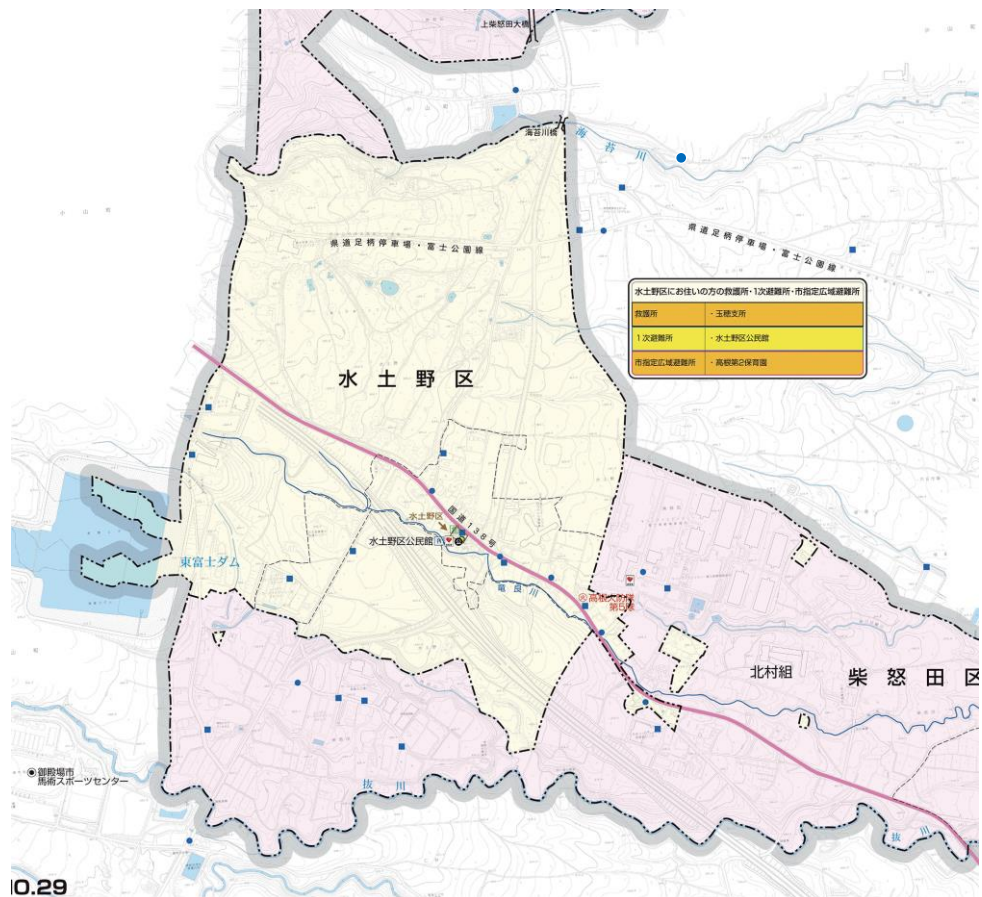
上柴怒田大橋

海苔川橋

海苔川

県道足柄停車場・富士公園線

県道足柄停車場・富士公園線

水土野区にお住いの方の救護所・1次避難所・市指定広域避難所

| 救護所 | ・玉穂支所 |
|---|---|
| 1次避難所 | ・水土野区公民館 |
| 市指定広域避難所 | ・高根第2保育園 |

水土野区

水土野区

国道138号

水土野区公民館

東富士ダム

馬伏川

高根第2保育園

北村組

柴怒田区

抜川

抜川

御殿場市馬術スポーツセンター

0.29